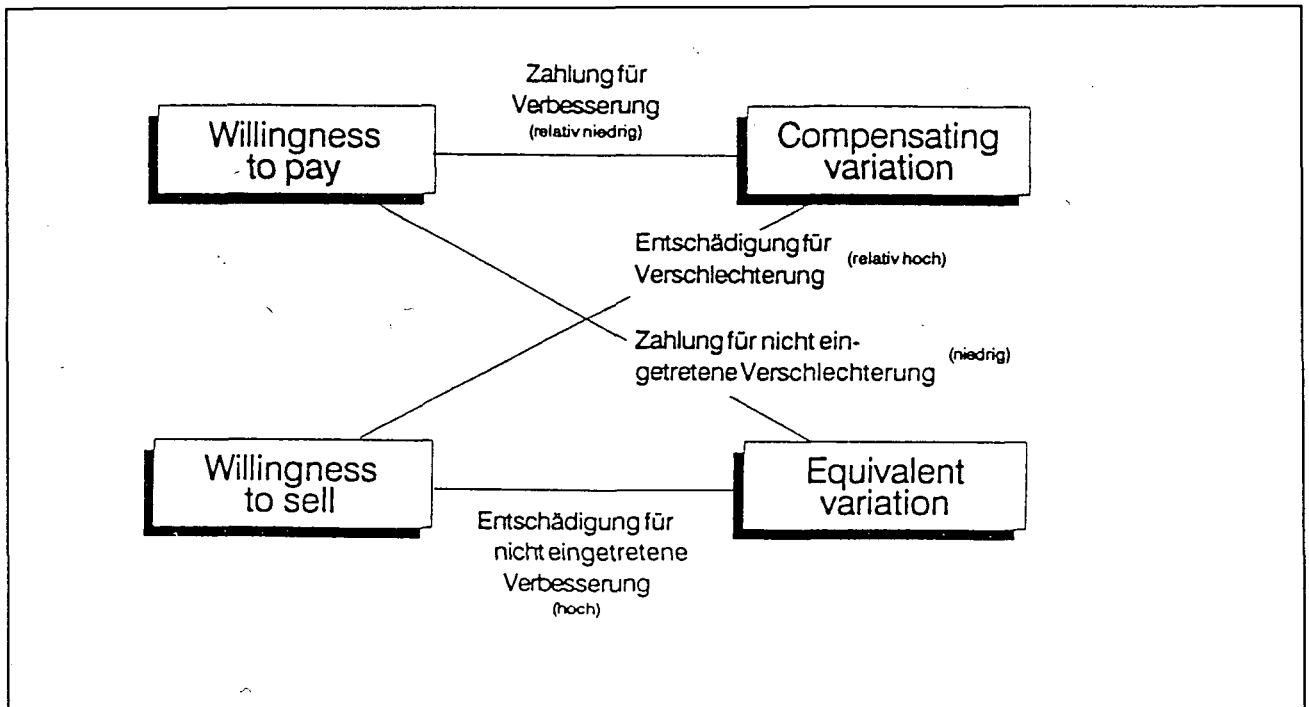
Zahlung für Verbesserung (relativ niedrig)

Willingness to pay

Compensating variation

Entschädigung für Verschlechterung (relativ hoch)

Zahlung für nicht eingetretene Verschlechterung (niedrig)

Willingness to sell

Equivalent variation

Entschädigung für nicht eingetretene Verbesserung (hoch)